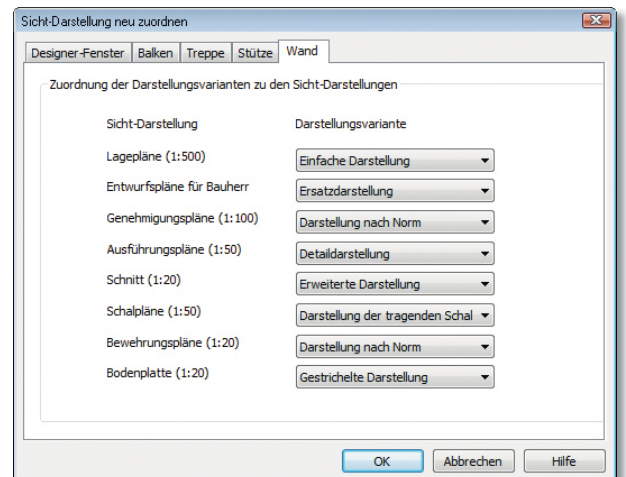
Sicht-Darstellung neu zuordnen

Designer-Fenster | Balken | Treppe | Stütze | Wand

Zuordnung der Darstellungsvarianten zu den Sicht-Darstellungen

| Sicht-Darstellung | Darstellungsvariante |
|---|---|
| Lagepläne (1:500) | Einfache Darstellung |
| Entwurfspläne für Bauherr | Ersatzdarstellung |
| Genehmigungspläne (1:100) | Darstellung nach Norm |
| Ausführungspläne (1:50) | Detaildarstellung |
| Schnitt (1:20) | Erweiterte Darstellung |
| Schalpläne (1:50) | Darstellung der tragenden Schal |
| Bewehrungspläne (1:20) | Darstellung nach Norm |
| Bodenplatte (1:20) | Gestrichelte Darstellung |

OK | Abbrechen | Hilfe